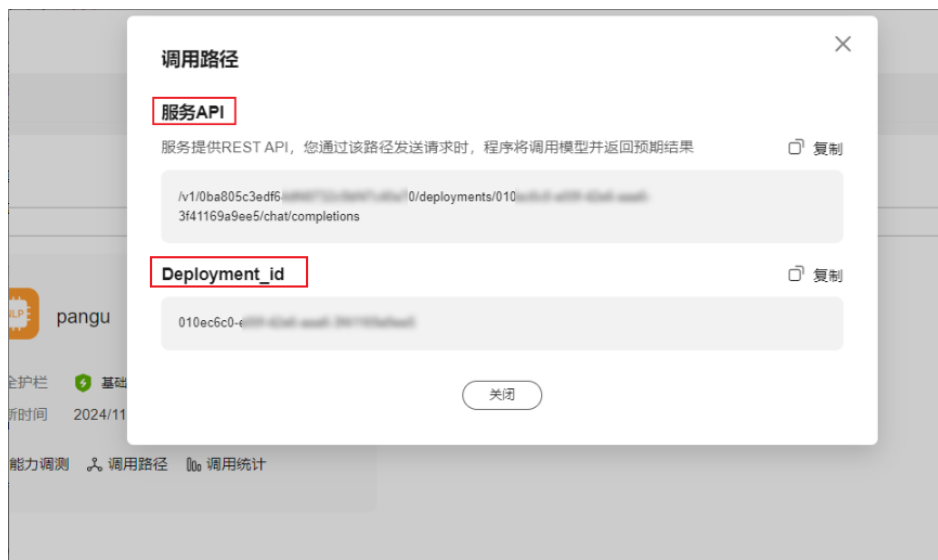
调用路径

服务API

服务提供REST API，您通过该路径发送请求时，程序将调用模型并返回预期结果

复制

/v1/0ba805c3edf6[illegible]0/deployments/010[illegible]3f41169a9ee5/chat/completions

Deployment_id

复制

010ec6c0-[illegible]

关闭

NLP

pangu

全护栏

基础

新时间

2024/11

能力调测

调用路径

调用统计